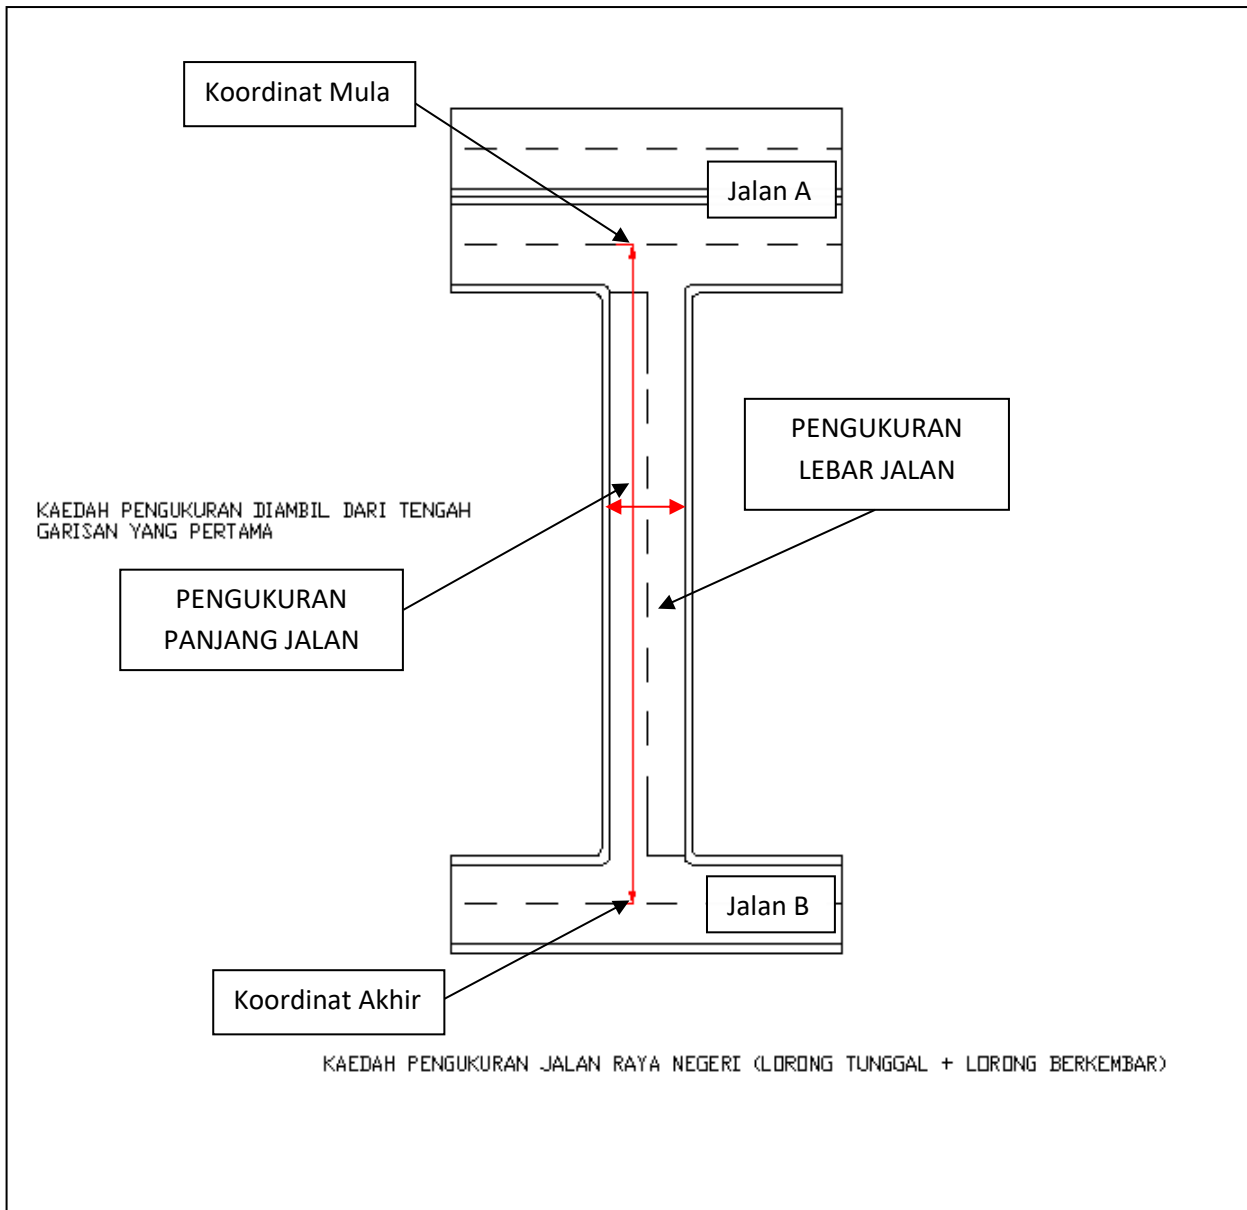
Koordinat Mula

Jalan A

PENGUKURAN LEBAR JALAN

KAEDAH PENGUKURAN DIAMBIL DARI TENGAH GARISAN YANG PERTAMA

PENGUKURAN PANJANG JALAN

Jalan B

Koordinat Akhir

KAEDAH PENGUKURAN JALAN RAYA NEGERI (LORONG TUNGGAL + LORONG BERKEMBAR)